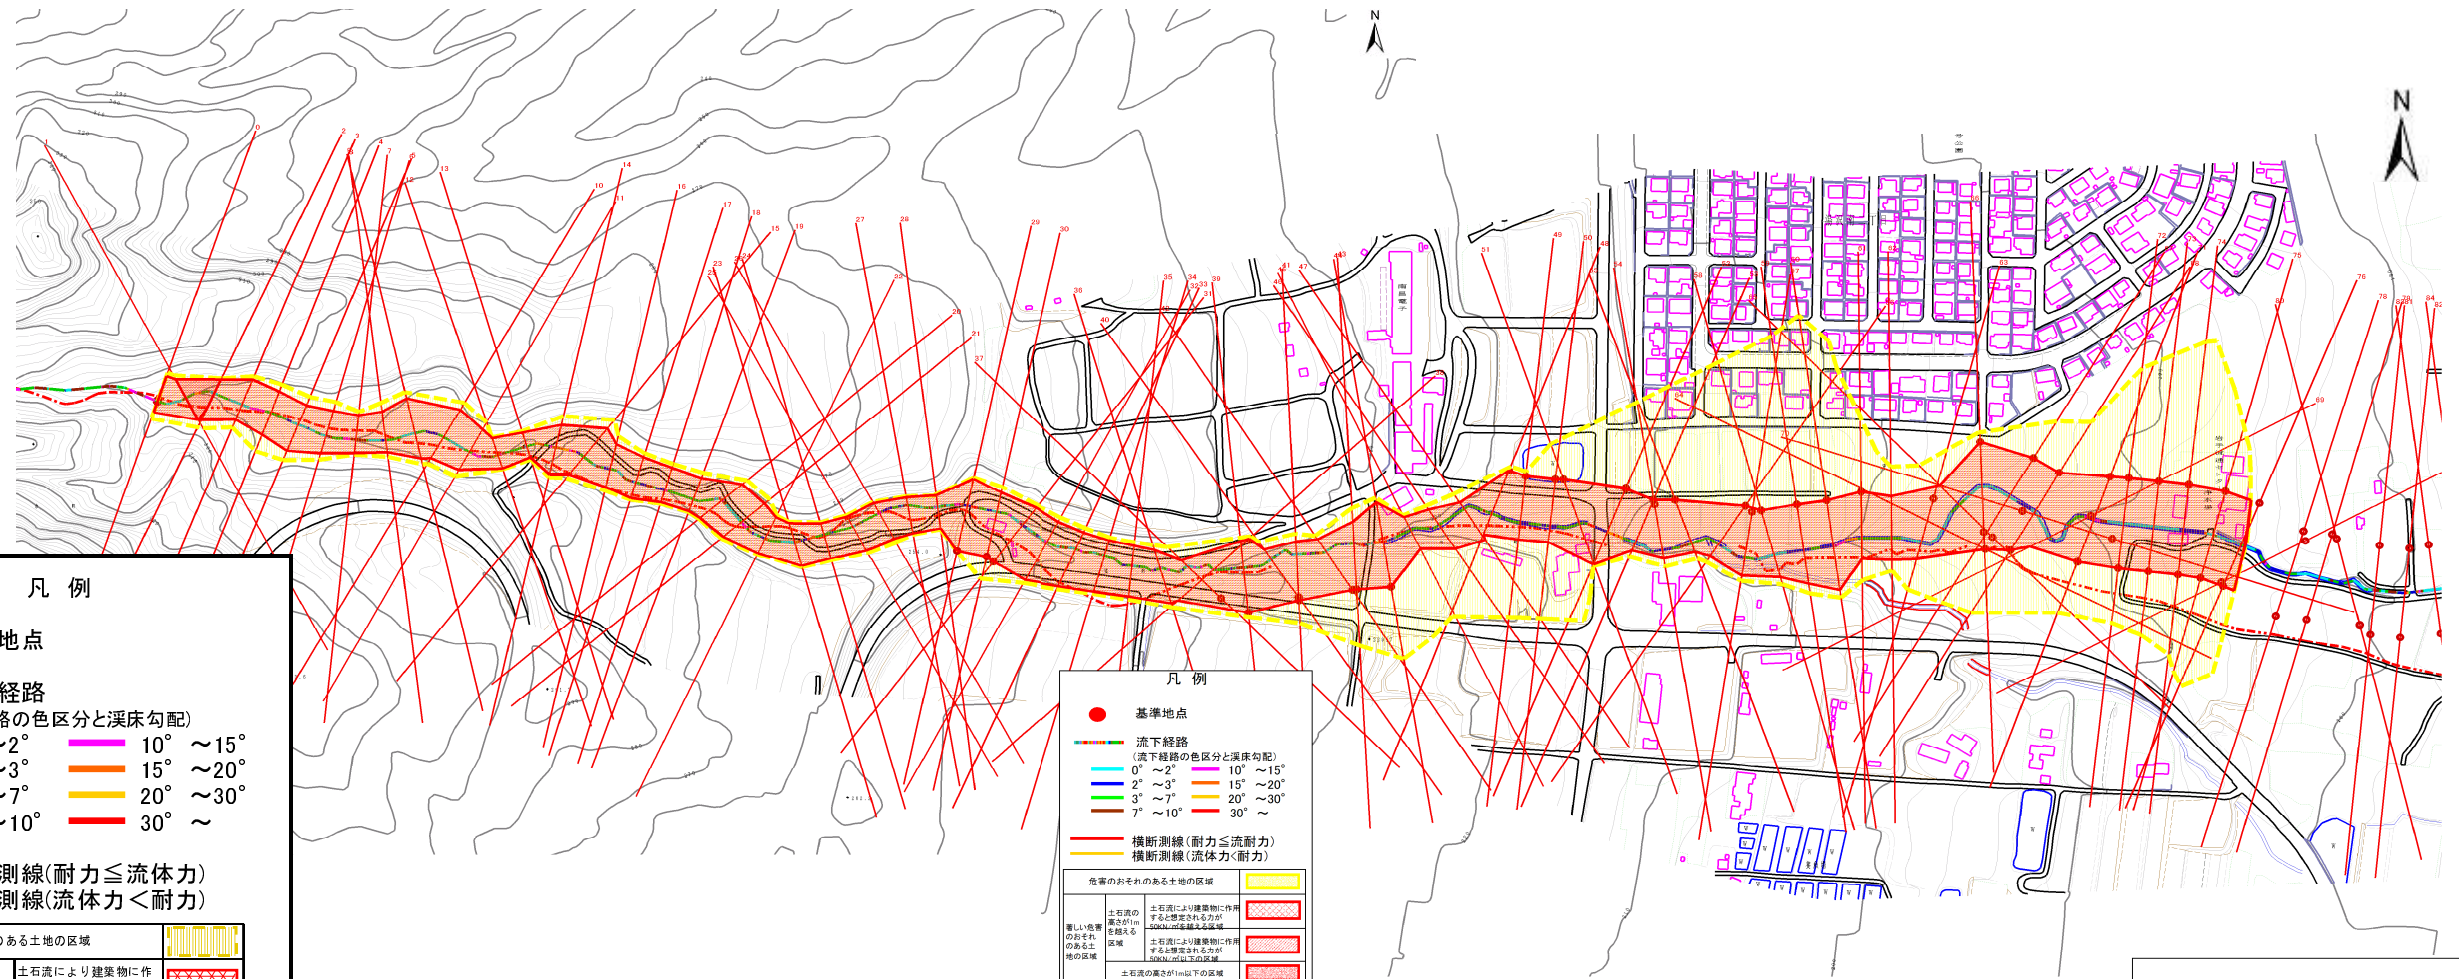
N

N

凡 例

地点

経路

路の色区分と渓床勾配)

~2°　10°　~15°

~3°　15°　~20°

~7°　20°　~30°

~10°　30°　~

測線(耐力≦流体力)

測線(流体力<耐力)

のある土地の区域

土石流により建築物に作

凡 例

基準地点

流下経路

(流下経路の色区分と渓床勾配)

| | | | |
|---|---|---|---|
| 0° | ~2° | 10° | ~15° |
| 2° | ~3° | 15° | ~20° |
| 3° | ~7° | 20° | ~30° |
| 7° | ~10° | 30° | ~ |

横断測線(耐力≦流体力)

横断測線(流体力<耐力)

| | | | |
|---|---|---|---|
| 危害のおそれのある土地の区域 | | | |
| 著しい危害のおそれのある土地の区域 | 土石流の高さが1mを超える区域 | 土石流により建築物に作用すると想定される力が50KN/㎡を超える区域 | |
| | | 土石流により建築物に作用すると想定される力が50KN/㎡以下の区域 | |
| | 土石流の高さが1m以下の区域 | | |